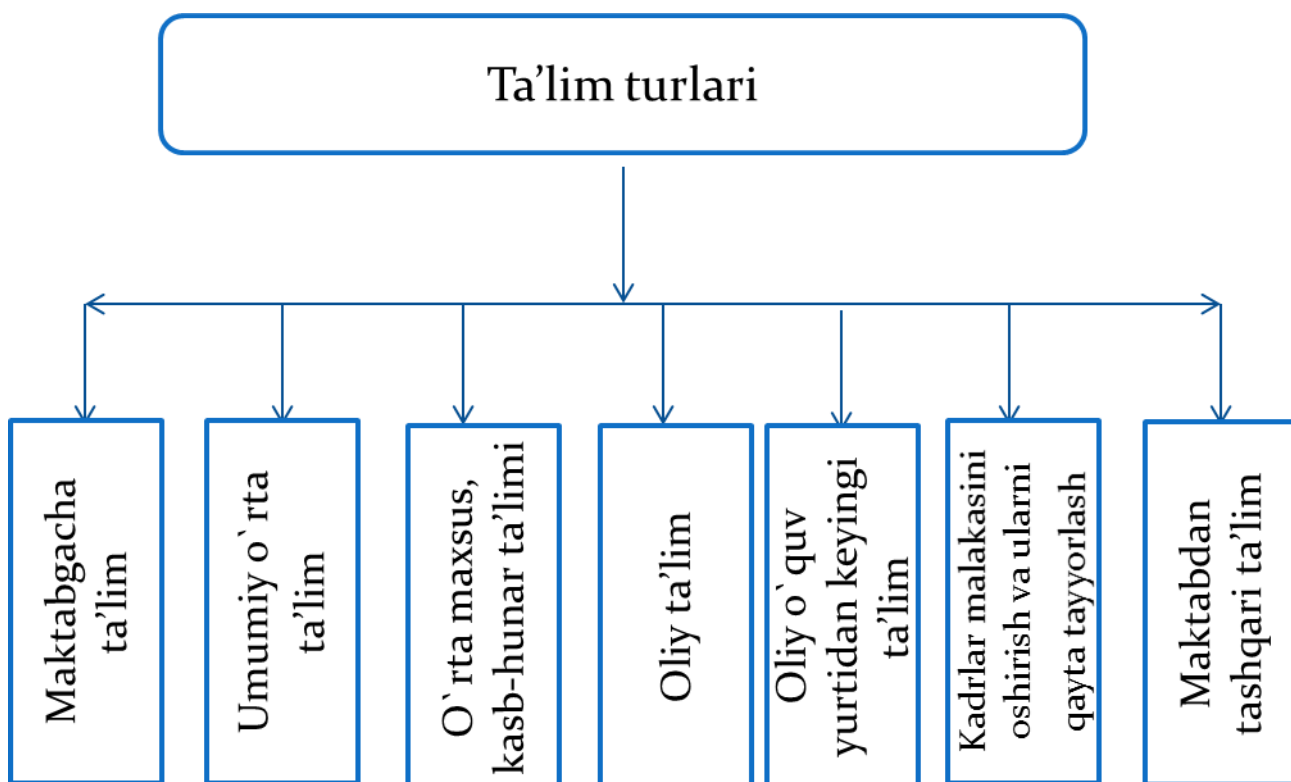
Ta’lim turlari

Maktabgacha ta’lim

Umumiy o`rta ta’lim

O`rta maxsus, kasb-hunar ta’limi

Oliy ta’lim

Oliy o`quv yurtidan keyingi ta’lim

Kadrlar malakasini oshirish va ularni qayta tayyorlash

Maktabdan tashqari ta’lim